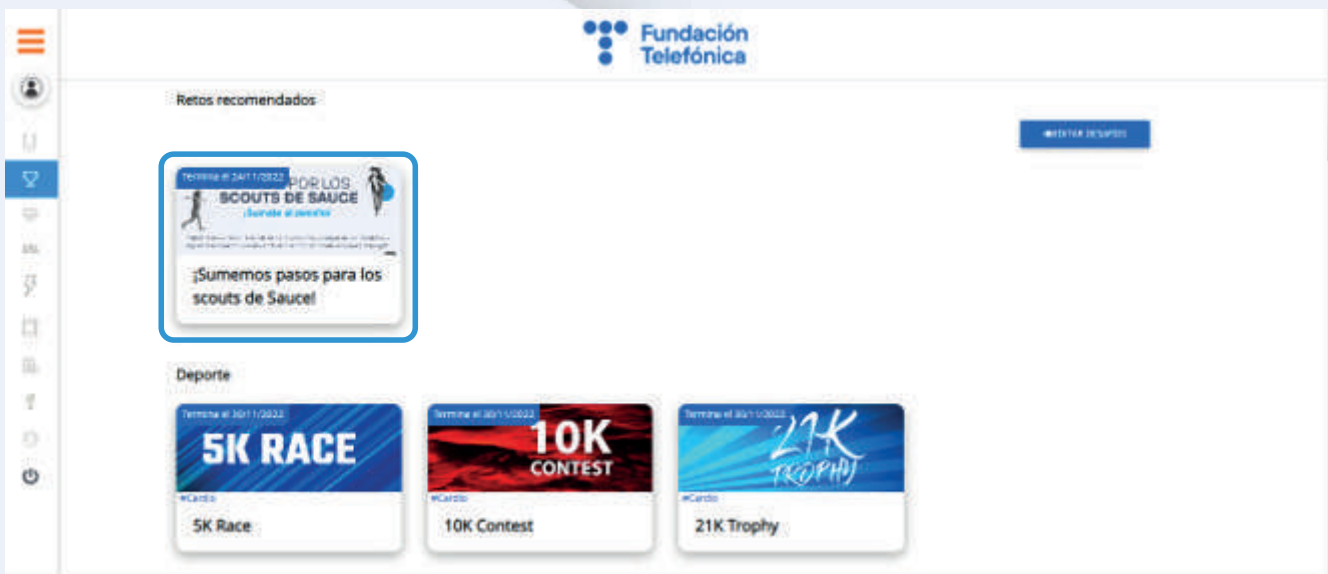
Fundación Telefónica

Retos recomendados

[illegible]

Termina el 24/11/2022

POR LOS SCOUTS DE SAUCE

¡Súmate al desafío!

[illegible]

¡Sumemos pasos para los scouts de Sauce!

Deporte

Termina el 30/11/2022

5K RACE

#Cardio

5K Race

Termina el 30/11/2022

10K CONTEST

#Cardio

10K Contest

Termina el 30/11/2022

21K TROPHY

#Cardio

21K Trophy